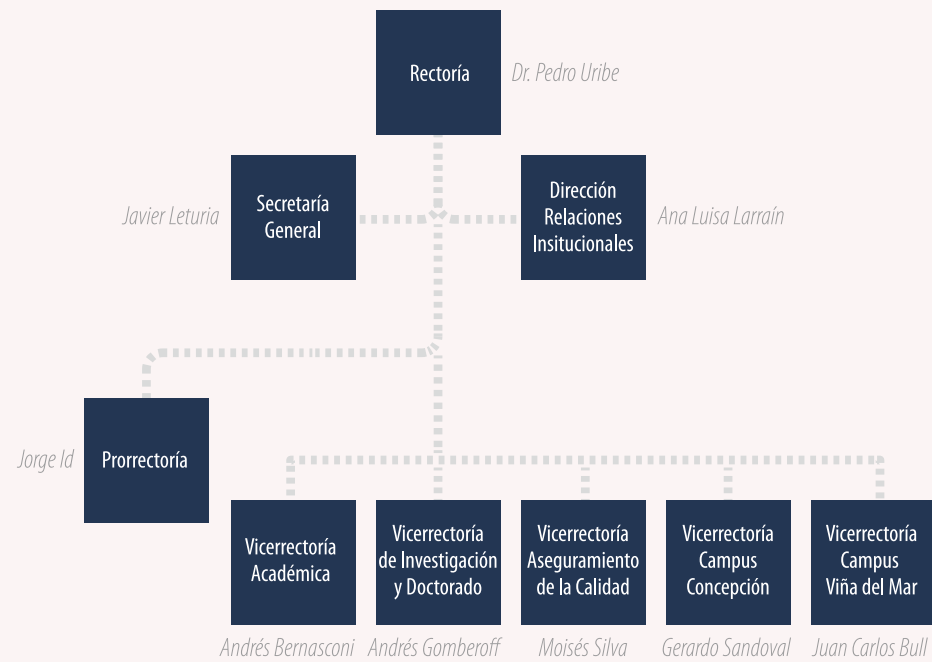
Rectoría
Dr. Pedro Uribe

Javier Leturia
Secretaría General

Dirección Relaciones Insitucionales
Ana Luisa Larraín

Jorge Id
Prorrectoría

Vicerrectoría Académica
Andrés Bernasconi

Vicerrectoría de Investigación y Doctorado
Andrés Gomberoff

Vicerrectoría Aseguramiento de la Calidad
Moisés Silva

Vicerrectoría Campus Concepción
Gerardo Sandoval

Vicerrectoría Campus Viña del Mar
Juan Carlos Bull